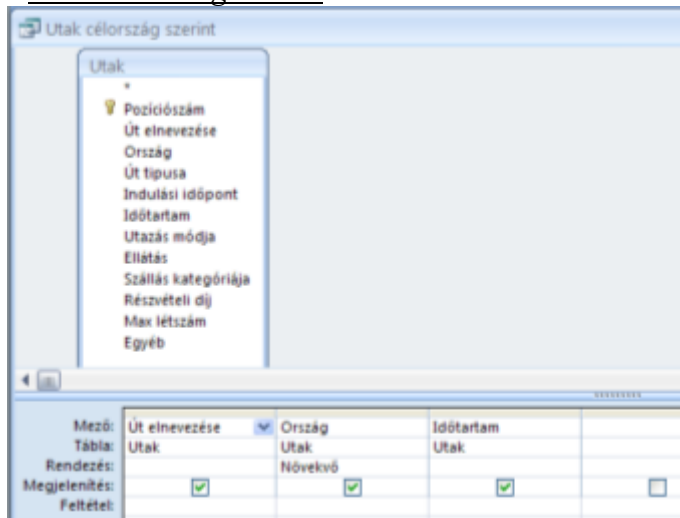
Utak célország szerint

Utak
*
Pozíciószám
Út elnevezése
Ország
Út típusa
Indulási időpont
Időtartam
Utazás módja
Ellátás
Szállás kategóriája
Részvételi díj
Max létszám
Egyéb

| Mező: | Út elnevezése | Ország | Időtartam | |
|---|---|---|---|---|
| Tábla: | Utak | Utak | Utak | |
| Rendezés: | | Növekvő | | |
| Megjelenítés: | ☑ | ☑ | ☑ | ☐ |
| Feltétel: | | | | |